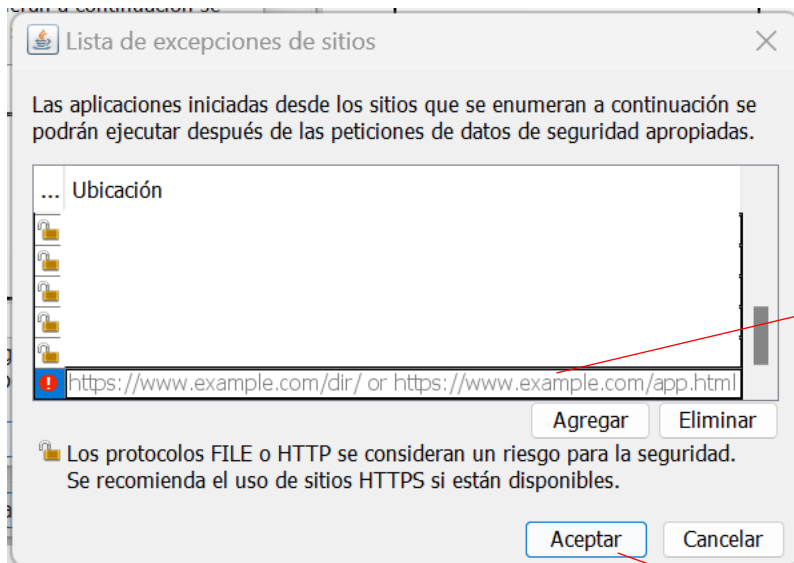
Lista de excepciones de sitios

Las aplicaciones iniciadas desde los sitios que se enumeran a continuación se podrán ejecutar después de las peticiones de datos de seguridad apropiadas.

| ... | Ubicación |
|---|---|
| | |
| | |
| | |
| | |
| | |
| | https://www.example.com/dir/ or https://www.example.com/app.html |

Agregar Eliminar

Los protocolos FILE o HTTP se consideran un riesgo para la seguridad. Se recomienda el uso de sitios HTTPS si están disponibles.

Aceptar Cancelar